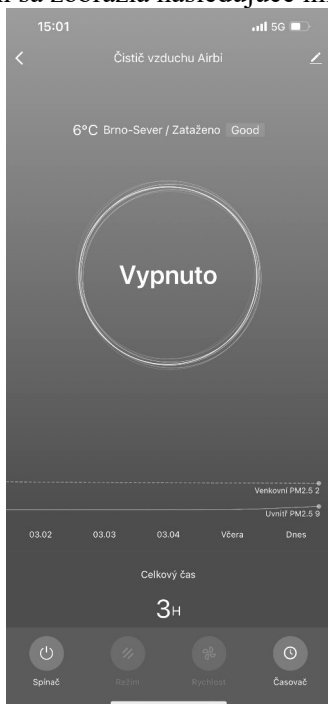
r sa zobrazia nasledujúce m

15:01

5G

Čistič vzduchu Airbi

6°C Brno-Sever / Zataženo Good

Vypnuto

Venkovní PM2.5 2

Uvnitř PM2.5 9

03.02 03.03 03.04 Včera Dnes

Celkový čas

3H

Spínač

Režim

Rychlost

Časovač